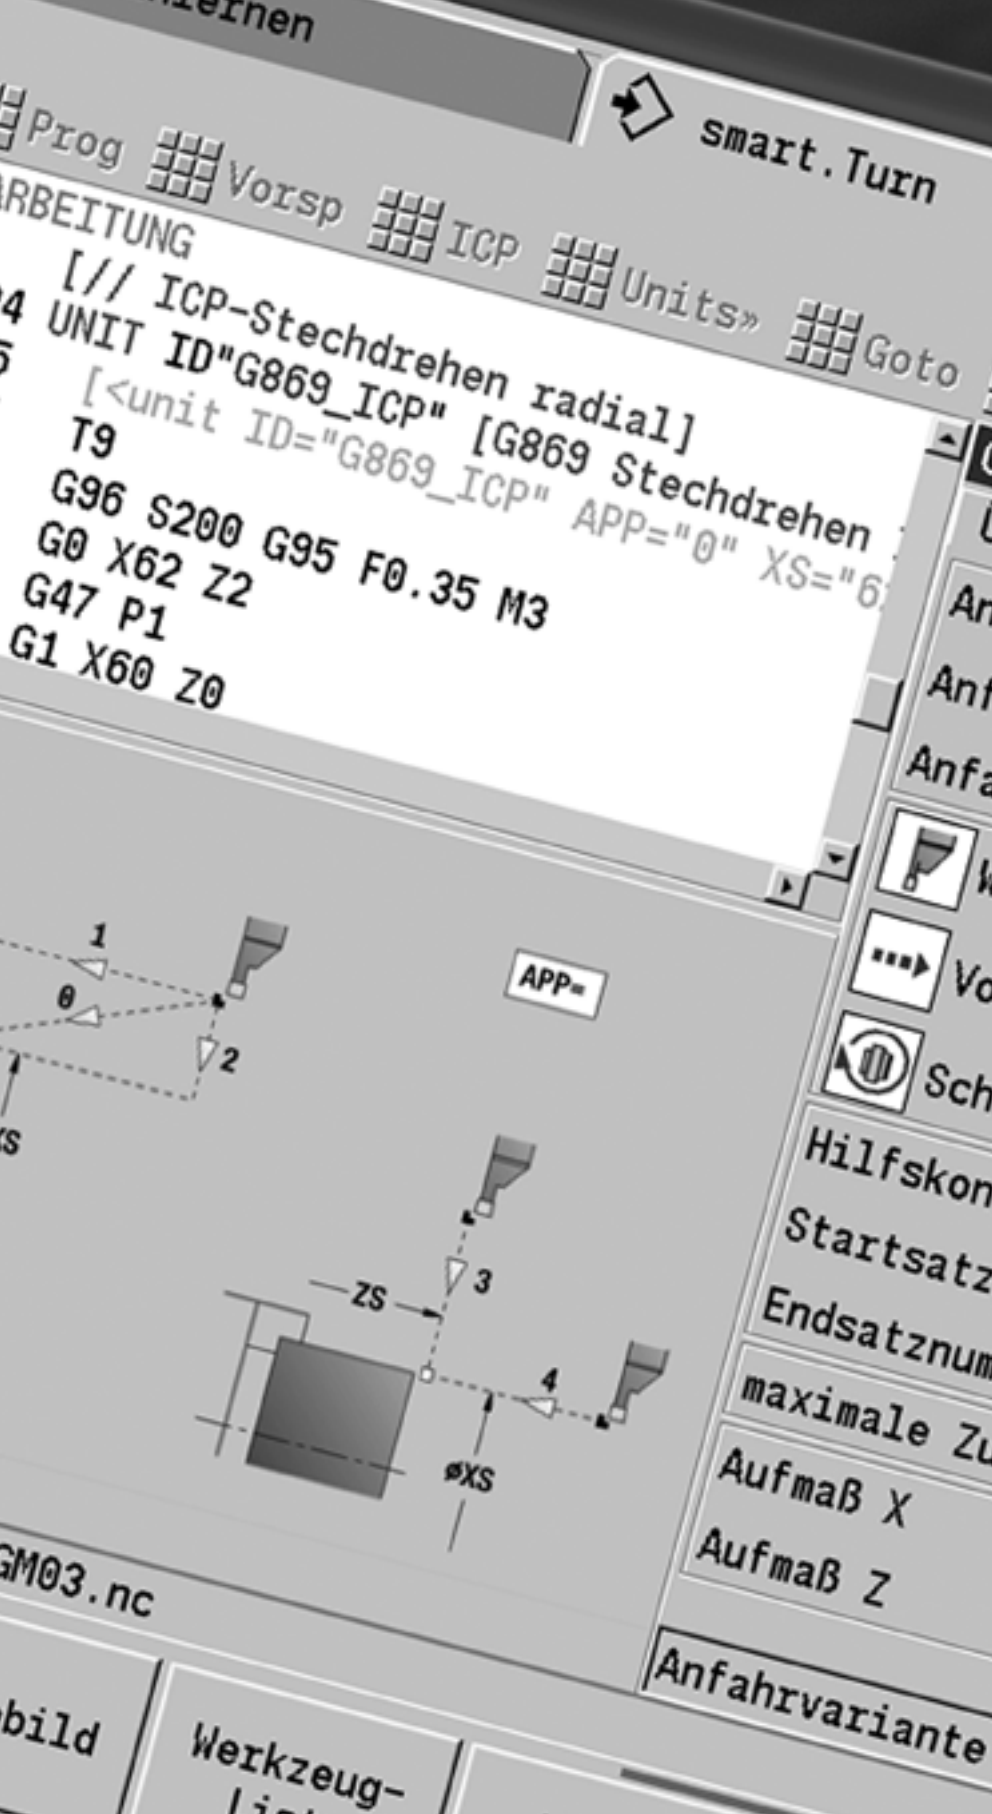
ernen

Prog Vorsp ICP Units» Goto

smart.Turn

RBEITUNG
[// ICP-Stechdrehen radial]
4 UNIT ID"G869_ICP" [G869 Stechdrehen
5 [<unit ID="G869_ICP" APP="0" XS="6
T9
G96 S200 G95 F0.35 M3
G0 X62 Z2
G47 P1
G1 X60 Z0

An
Anf
Anfa

1
0
2
APP=
3
ZS
4
øXS
XS

W
Vo
Sch
Hilfskon
Startsatz
Endsatznum
maximale Zu
Aufmaß X
Aufmaß Z

GM03.nc

Anfahrvariante

bild
Werkzeug-
Li